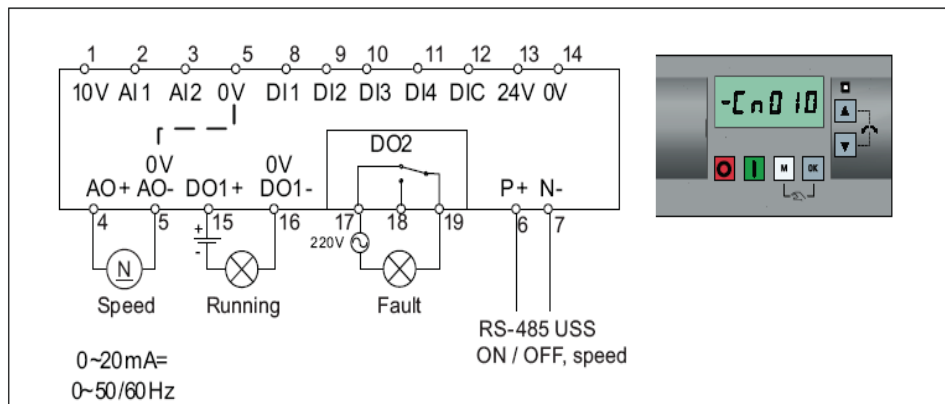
1 2 3 5 8 9 10 11 12 13 14
10V AI1 AI2 0V DI1 DI2 DI3 DI4 DIC 24V 0V

DO2

0V 0V
AO+ AO- DO1+ DO1- P+ N-
4 5 15 16 17 18 19 6 7
+
-
220V

N

Speed Running Fault

RS-485 USS
ON / OFF, speed

0~20mA=
0~50/60Hz

-Cn010

M OK